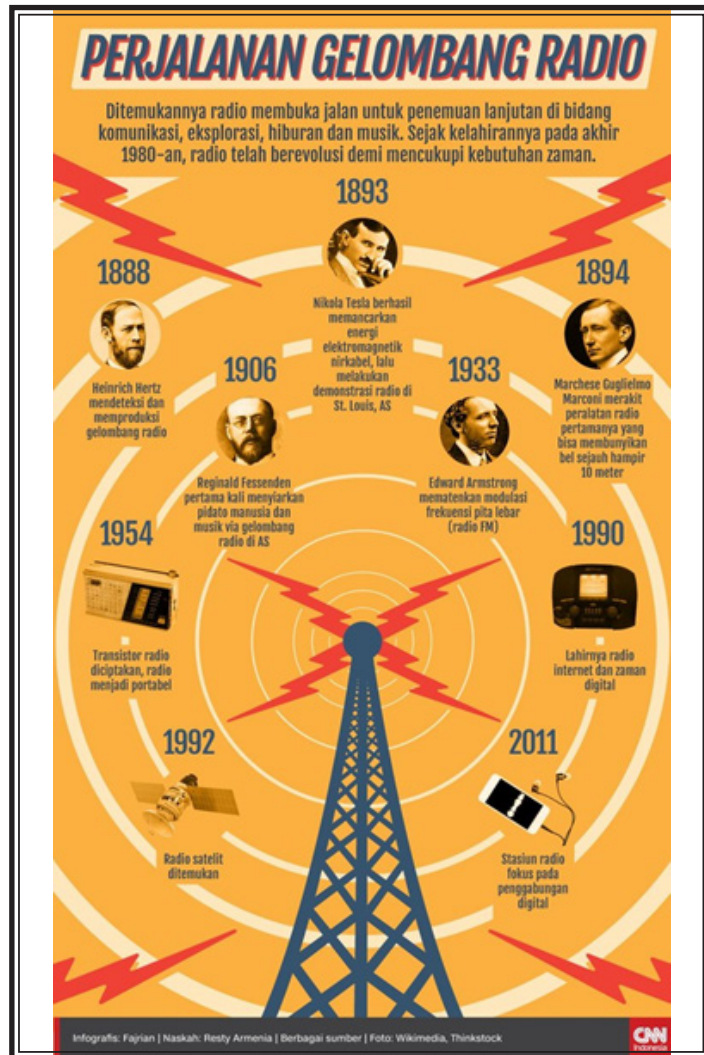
PERJALANAN GELOMBANG RADIO

Ditemukannya radio membuka jalan untuk penemuan lanjutan di bidang komunikasi, eksplorasi, hiburan dan musik. Sejak kelahirannya pada akhir 1980-an, radio telah berevolusi demi mencukupi kebutuhan zaman.

1893
Nikola Tesla berhasil memancarkan energi elektromagnetik nirkabel, lalu melakukan demonstrasi radio di St. Louis, AS

1888
Heinrich Hertz mendeteksi dan memproduksi gelombang radio

1894
Marchese Guglielmo Marconi merakit peralatan radio pertamanya yang bisa membunyikan bel sejauh hampir 10 meter

1906
Reginald Fessenden pertama kali menyiarkan pidato manusia dan musik via gelombang radio di AS

1933
Edward Armstrong mematenkan modulasi frekuensi pita lebar (radio FM)

1954
Transistor radio diciptakan, radio menjadi portabel

1990
Lahirnya radio internet dan zaman digital

1992
Radio satelit ditemukan

2011
Stasiun radio fokus pada penggabungan digital

Infografis: Fajrian | Naskah: Resty Armenia | Berbagai sumber | Foto: Wikimedia, Thinkstock

CNN Indonesia